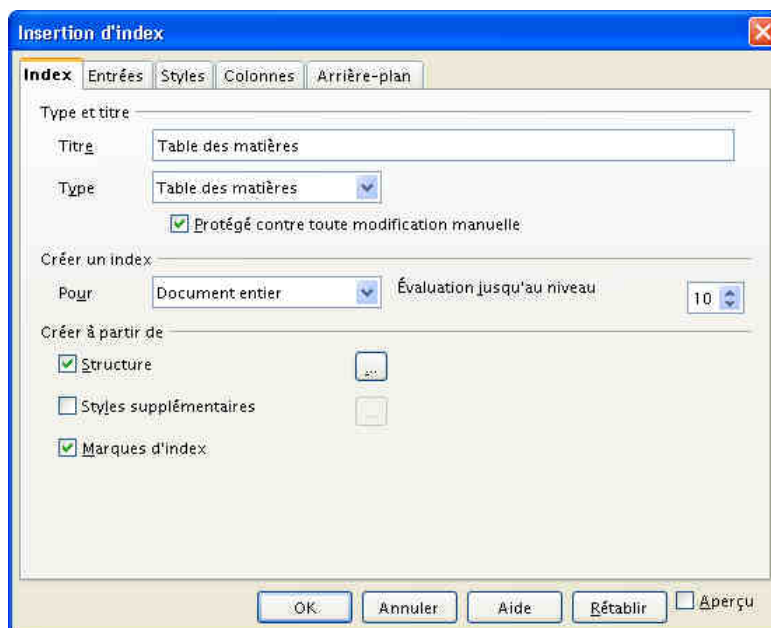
Insertion d'index

Index | Entrées | Styles | Colonnes | Arrière-plan

Type et titre

Titre Table des matières

Type Table des matières

Protégé contre toute modification manuelle

Créer un index

Pour Document entier

Évaluation jusqu'au niveau 10

Créer à partir de

Structure ...

Styles supplémentaires ...

Marques d'index

OK Annuler Aide Rétablir Aperçu